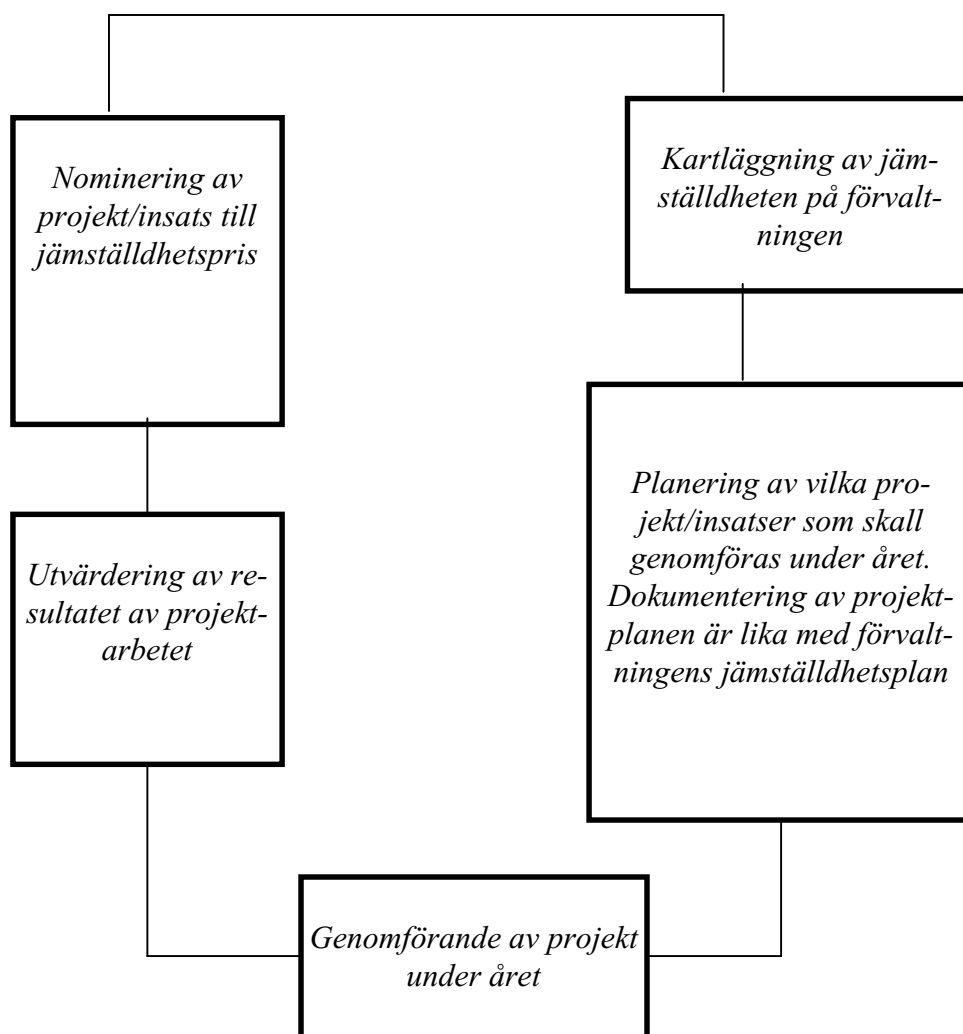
Nominering av projekt/insats till jämställdhetspris

Kartläggning av jämställdheten på förvaltningen

Planering av vilka projekt/insatser som skall genomföras under året. Dokumentering av projektplanen är lika med förvaltningens jämställdhetsplan

Utvärdering av resultatet av projektarbetet

Genomförande av projekt under året